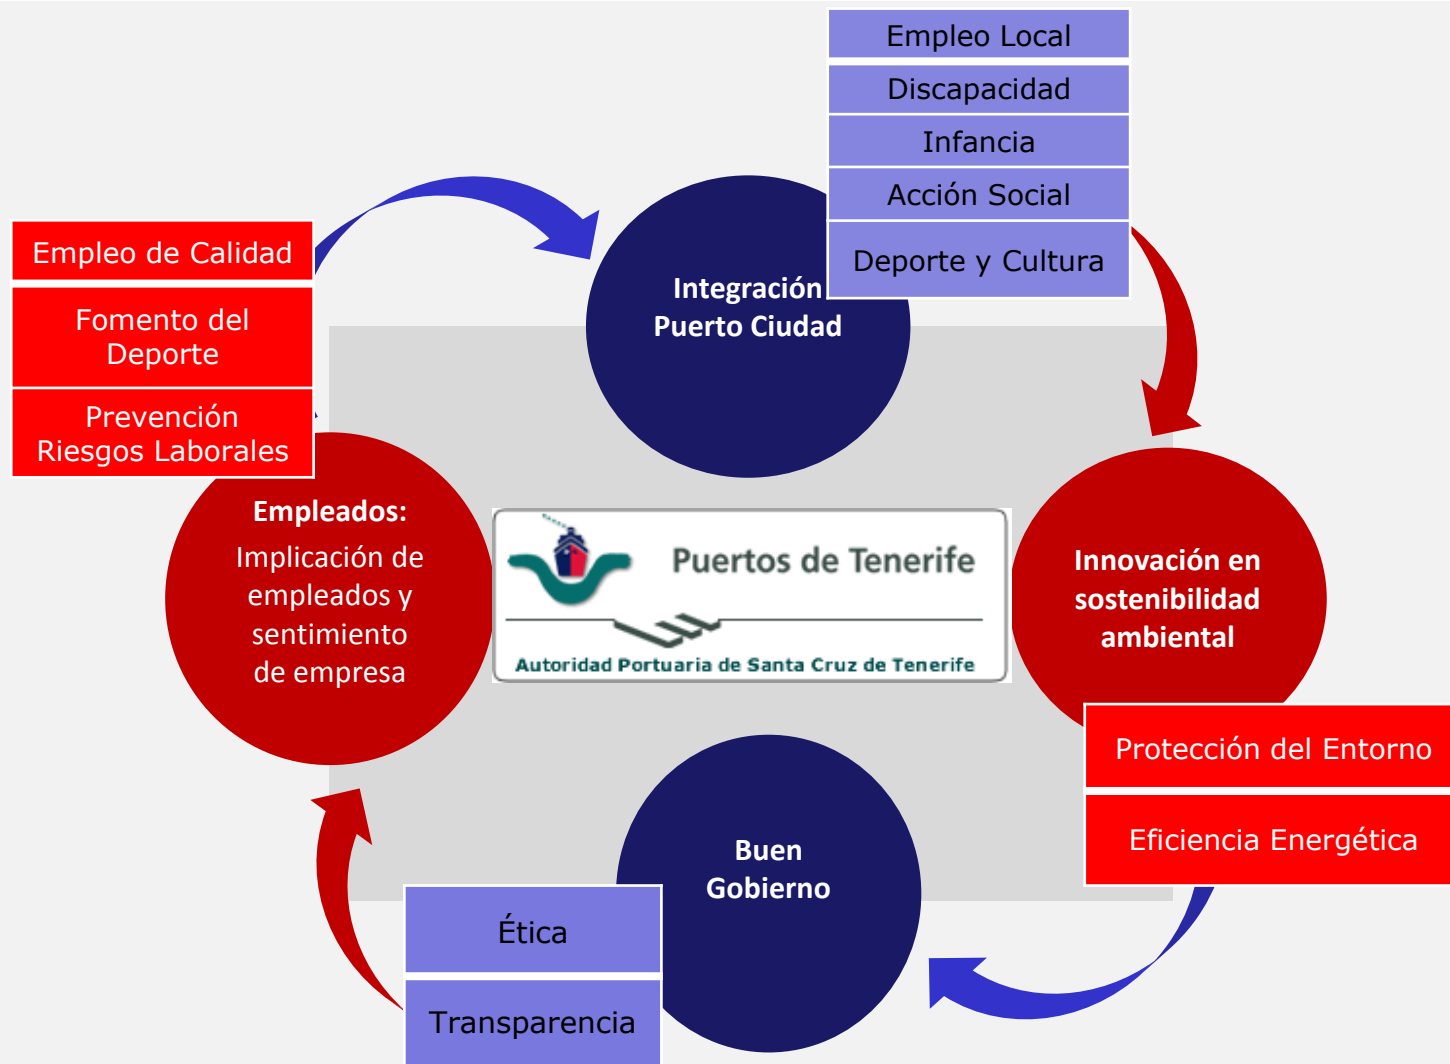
Empleo Local
Discapacidad
Infancia
Acción Social
Deporte y Cultura

Integración Puerto Ciudad

Empleo de Calidad
Fomento del Deporte
Prevención Riesgos Laborales

Empleados:
Implicación de empleados y sentimiento de empresa

Puertos de Tenerife
Autoridad Portuaria de Santa Cruz de Tenerife

Innovación en sostenibilidad ambiental

Protección del Entorno
Eficiencia Energética

Buen Gobierno

Ética
Transparencia